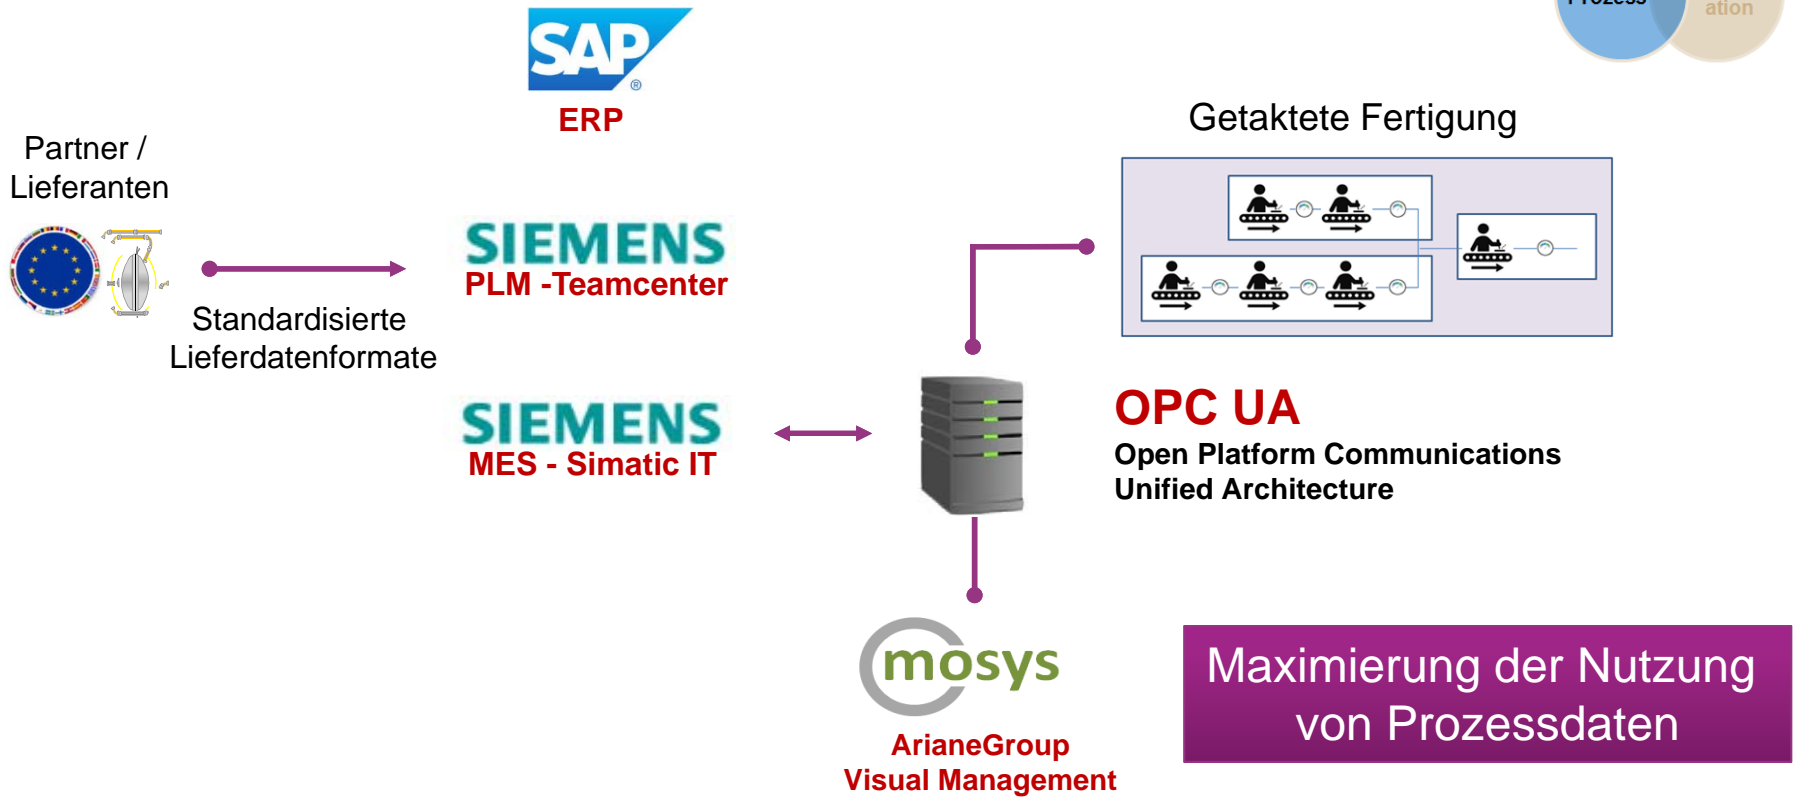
Prozess ation

SAP
ERP

Partner / Lieferanten

Standardisierte Lieferdatenformate

SIEMENS
PLM -Teamcenter

SIEMENS
MES - Simatic IT

Getaktete Fertigung

OPC UA
Open Platform Communications
Unified Architecture

mosys
ArianeGroup
Visual Management

Maximierung der Nutzung von Prozessdaten